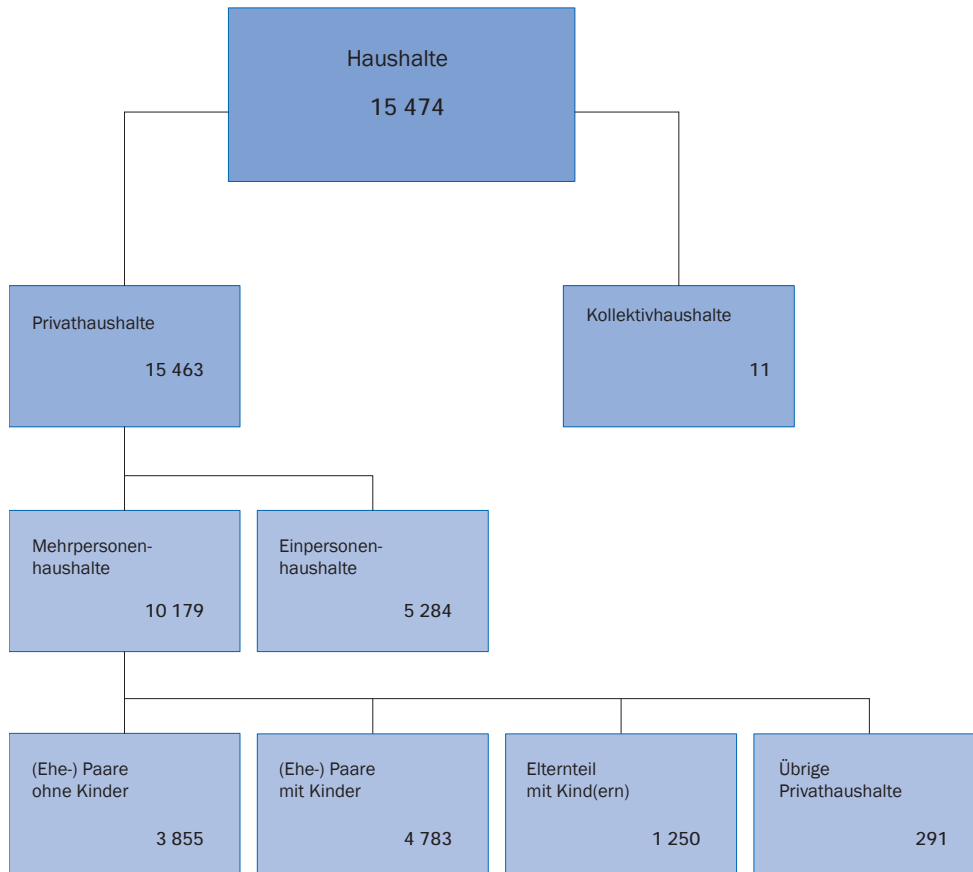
Haushalte
15 474

Privathaushalte
15 463

Kollektivhaushalte
11

Mehrpersonenhaushalte
10 179

Einpersonenhaushalte
5 284

(Ehe-) Paare ohne Kinder
3 855

(Ehe-) Paare mit Kinder
4 783

Elternteil mit Kind(ern)
1 250

Übrige Privathaushalte
291